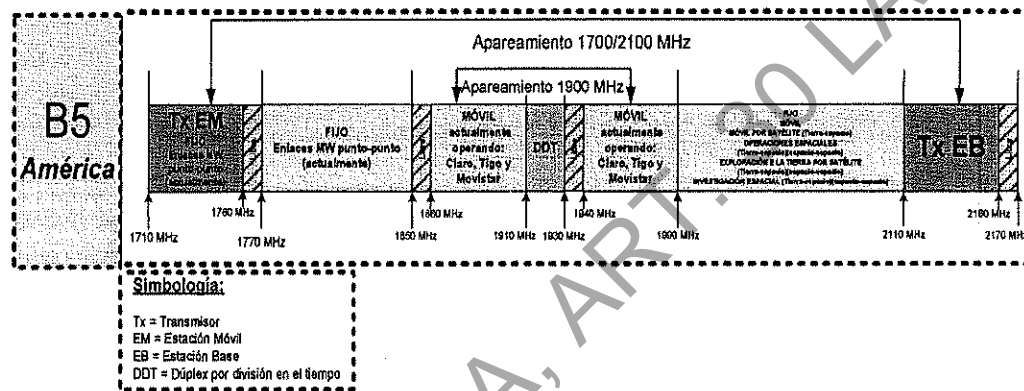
Apareamiento 1700/2100 MHz

Apareamiento 1900 MHz

B5
América

Tx EM
FIJO
Enlaces MW punto-punto
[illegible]

FIJO
Enlaces MW punto-punto
(actualmente)

MÓVIL
actualmente
operando:
Claro, Tigo y
Movistar

DDT

MÓVIL
actualmente
operando:
Claro, Tigo y
Movistar

FIJO
MÓVIL
MÓVIL POR SATÉLITE (Tierra-espacio)
OPERACIONES ESPACIALES
(Tierra-espacio)(espacio-espacio)
EXPLORACIÓN DE LA TIERRA POR SATÉLITE
(Tierra-espacio)(espacio-espacio)
INVESTIGACIÓN ESPACIAL (Tierra-espacio)(espacio-espacio)

Tx EB

1710 MHz
1760 MHz
1770 MHz
1850 MHz
1860 MHz
1910 MHz
1930 MHz
1940 MHz
1990 MHz
2110 MHz
2160 MHz
2170 MHz

Simbología:
Tx = Transmisor
EM = Estación Móvil
EB = Estación Base
DDT = Dúplex por división en el tiempo